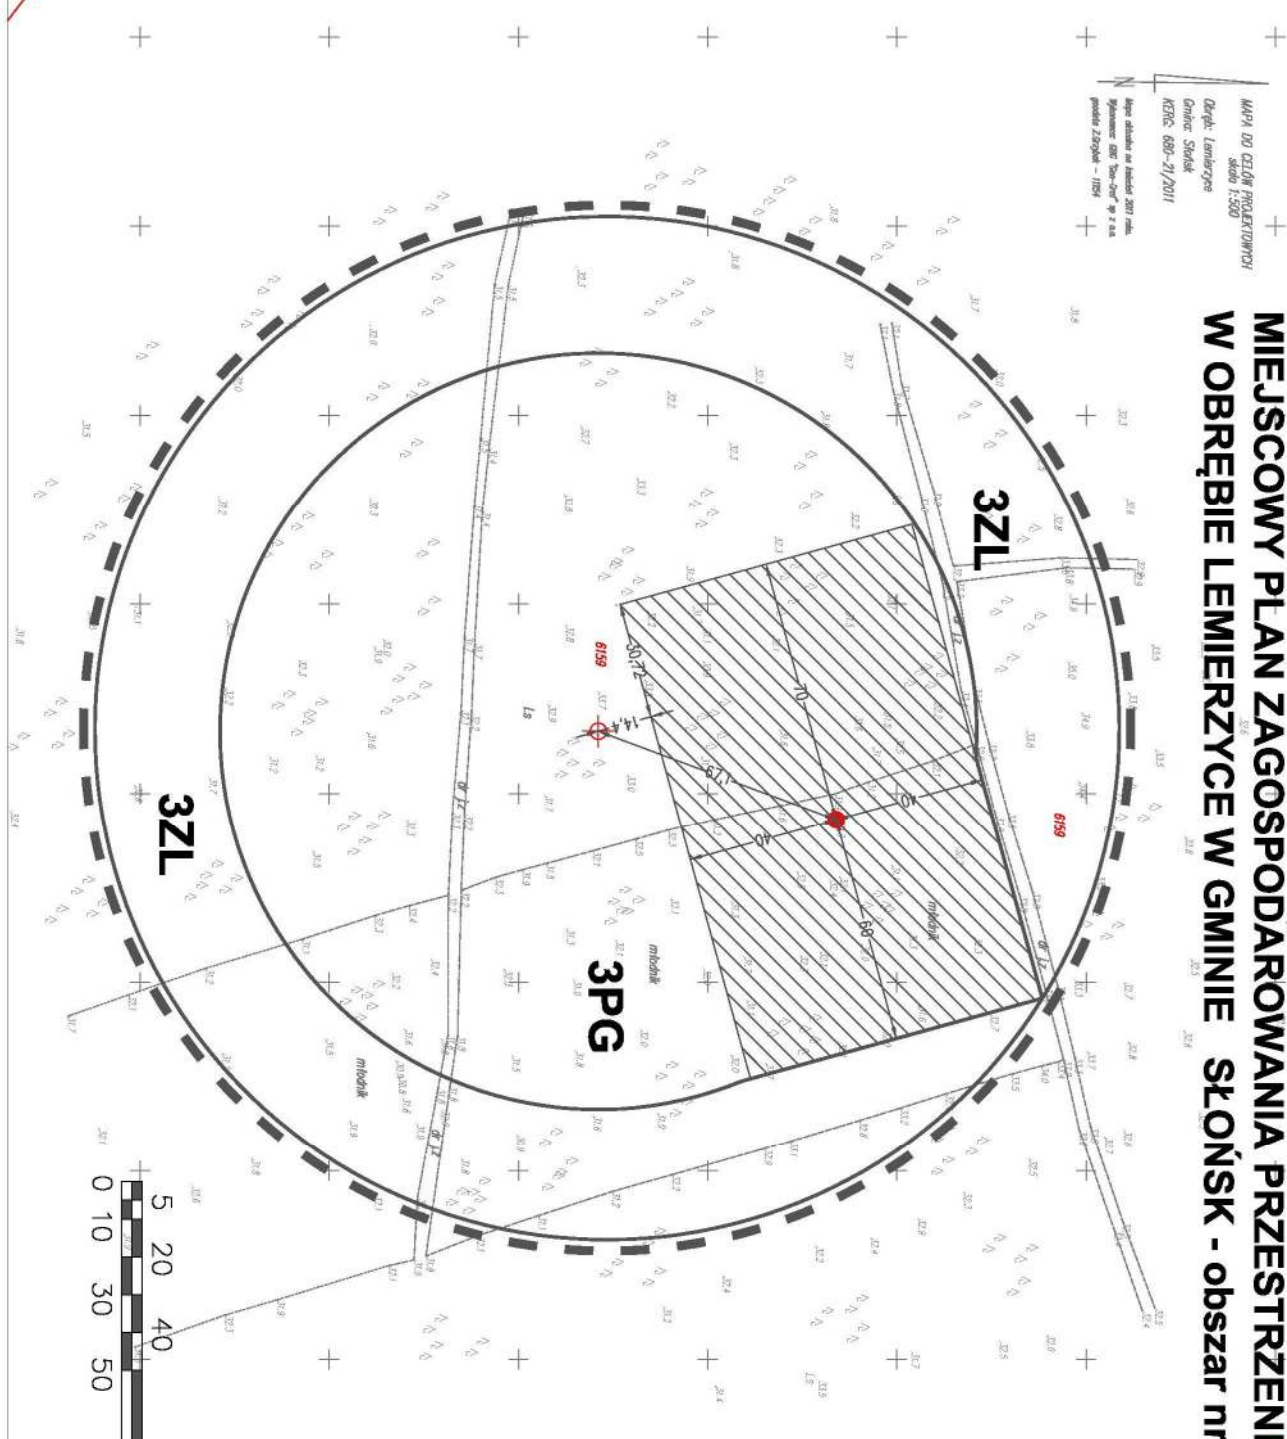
MIEJSCOWY PLAN ZAGOSPODAROWANIA PRZESTRZENI
W OBRĘBIE LEMIERZYCE W GMINIE SŁOŃSK - obszar nr

MAPA DO CELÓW PROJEKTOWYCH
skala 1:500
Obręb: Lemierzyce
Gmina: Słońsk
KERG: 680-21/2011

3ZL
3ZL
3PG
6159
6159
Ls
młodnik
młodnik
młodnik
70
40
40
60
30,72
14,4
67,9

0 10 30 50
5 20 40